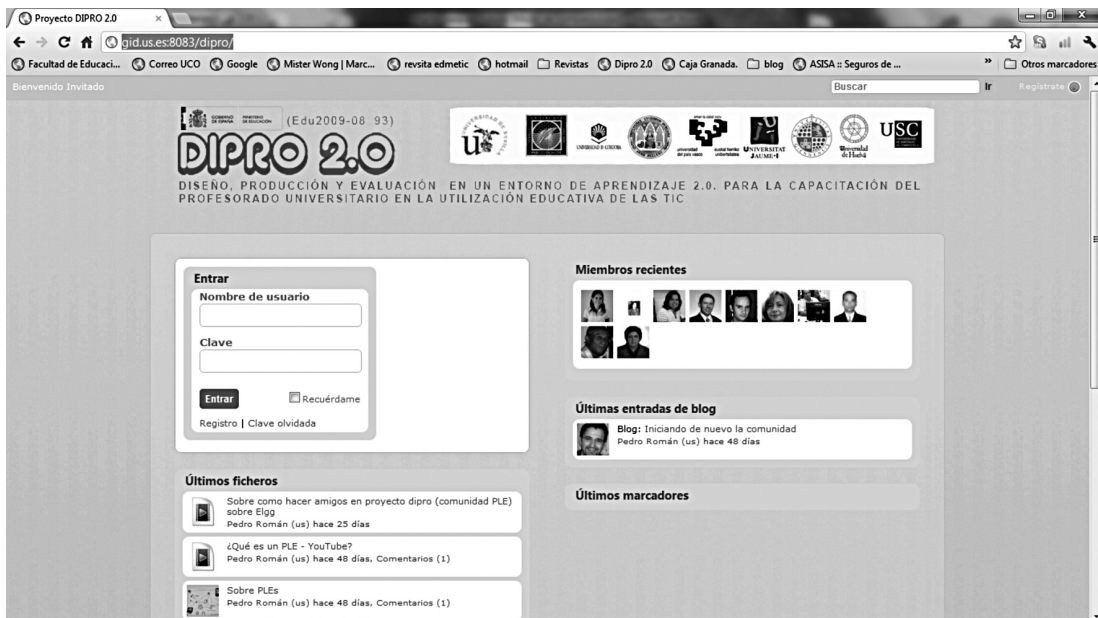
Proyecto DIPRO 2.0 ×

gid.us.es:8083/dipro/

Facultad de Educaci... Correo UCO Google Mister Wong | Marc... revsita edmetic hotmail Revistas Dipro 2.0 Caja Granada. blog ASISA :: Seguros de ... » Otros marcadores

Bienvenido Invitado Buscar Ir Regístrate

GOBIERNO DE ESPAÑA MINISTERIO DE EDUCACIÓN (Edu2009-08 93)

DIPRO 2.0

UNIVERSIDAD DE CÓRDOBA universidad del país vasco euskal herriko unibertsitatea UNIVERSITAT JAUME·I Universidad de Huelva USC

DISEÑO, PRODUCCIÓN Y EVALUACIÓN EN UN ENTORNO DE APRENDIZAJE 2.0. PARA LA CAPACITACIÓN DEL PROFESORADO UNIVERSITARIO EN LA UTILIZACIÓN EDUCATIVA DE LAS TIC

Entrar
Nombre de usuario
Clave
Entrar Recuérdame
Registro | Clave olvidada

Miembros recientes

Últimas entradas de blog
Blog: Iniciando de nuevo la comunidad
Pedro Román (us) hace 48 días

Últimos marcadores

Últimos ficheros
Sobre como hacer amigos en proyecto dipro (comunidad PLE) sobre Elgg
Pedro Román (us) hace 25 días
¿Qué es un PLE - YouTube?
Pedro Román (us) hace 48 días, Comentarios (1)
Sobre PLEs
Pedro Román (us) hace 48 días, Comentarios (1)